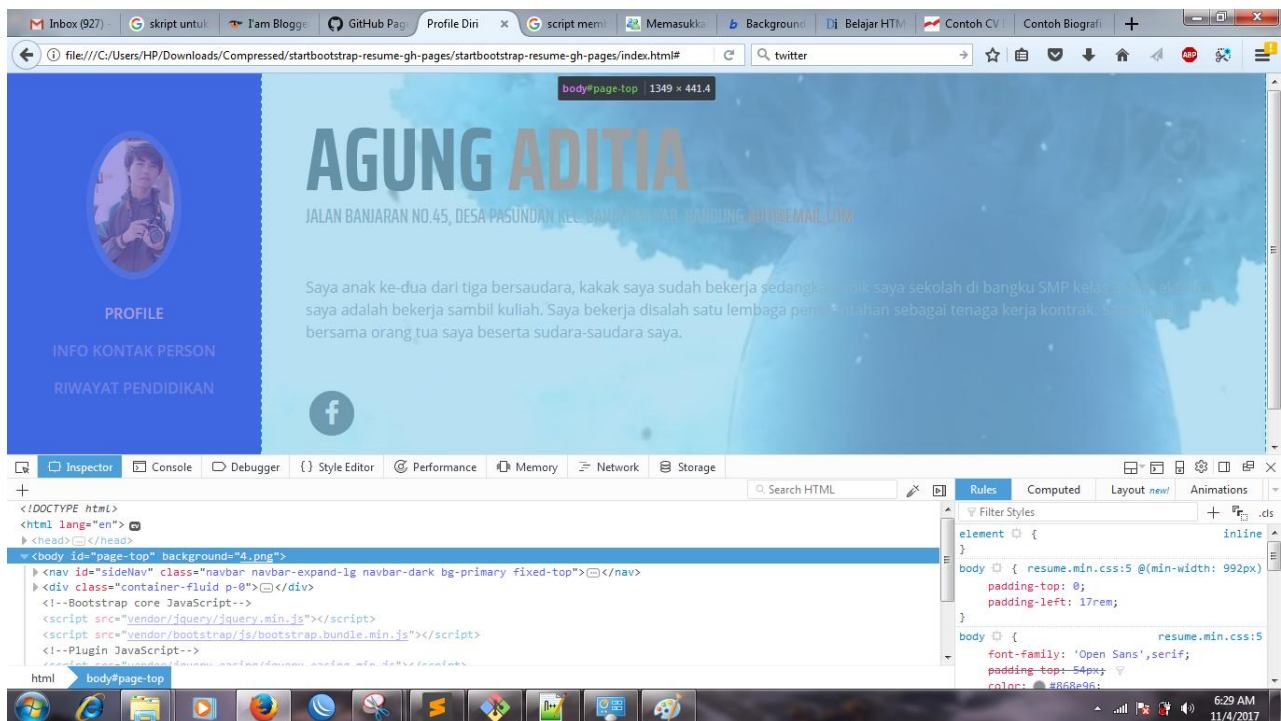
Inbox (927) | skript untuk | I'am Blogge | GitHub Pag | Profile Diri | script mem | Memasukka | Background | Belajar HTM | Contoh CV | Contoh Biografi

file:///C:/Users/HP/Downloads/Compressed/startbootstrap-resume-gh-pages/startbootstrap-resume-gh-pages/index.html#

twitter

body#page-top | 1349 × 441.4

AGUNG ADITIA

JALAN BANJARAN NO.45, DESA PASUNDAN KEC. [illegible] BANDUNG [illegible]EMAIL.COM

Saya anak ke-dua dari tiga bersaudara, kakak saya sudah bekerja sedangk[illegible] saya sekolah di bangku SMP kelas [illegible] saya adalah bekerja sambil kuliah. Saya bekerja disalah satu lembaga pe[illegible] sebagai tenaga kerja kontrak. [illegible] bersama orang tua saya beserta sudara-saudara saya.

PROFILE

INFO KONTAK PERSON

RIWAYAT PENDIDIKAN

f

Inspector | Console | Debugger | { } Style Editor | Performance | Memory | Network | Storage

Search HTML

Rules | Computed | Layout new! | Animations

Filter Styles

.cls

<!DOCTYPE html>
<html lang="en">
<head></head>
<body id="page-top" background="4.png">
<nav id="sideNav" class="navbar navbar-expand-lg navbar-dark bg-primary fixed-top"></nav>
<div class="container-fluid p-0"></div>
<!--Bootstrap core JavaScript-->
<script src="vendor/jquery/jquery.min.js"></script>
<script src="vendor/bootstrap/js/bootstrap.bundle.min.js"></script>
<!--Plugin JavaScript-->

element { inline
}
body { resume.min.css:5 @(min-width: 992px)
padding-top: 0;
padding-left: 17rem;
}
body { resume.min.css:5
font-family: 'Open Sans',serif;
padding-top: 54px;
color: #868e96;

html | body#page-top

6:29 AM
11/4/2017